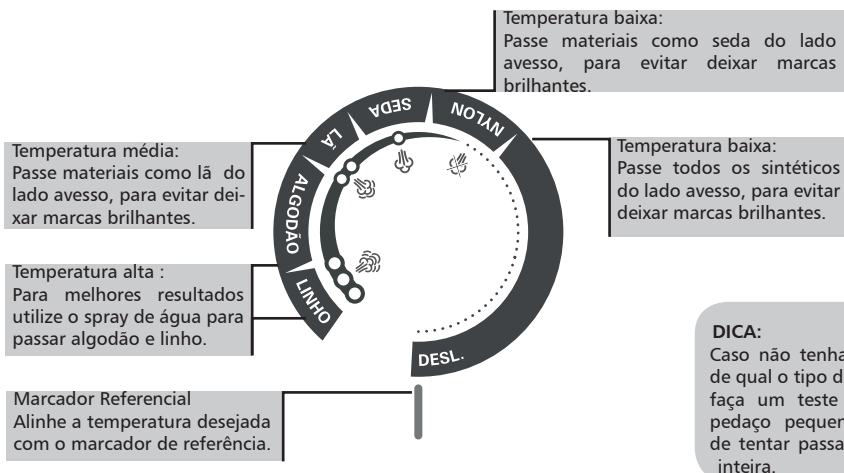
Temperatura baixa:
Passe materiais como seda do lado avesso, para evitar deixar marcas brilhantes.

Temperatura média:
Passe materiais como lã do lado avesso, para evitar deixar marcas brilhantes.

Temperatura baixa:
Passe todos os sintéticos do lado avesso, para evitar deixar marcas brilhantes.

SEDA
NYLON
LÃ
ALGODÃO
LINHO
DESL.

Temperatura alta :
Para melhores resultados utilize o spray de água para passar algodão e linho.

DICA:
Caso não tenha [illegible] de qual o tipo d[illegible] faça um teste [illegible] pedaço pequen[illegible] de tentar passa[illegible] inteira.

Marcador Referencial
Alinhe a temperatura desejada com o marcador de referência.